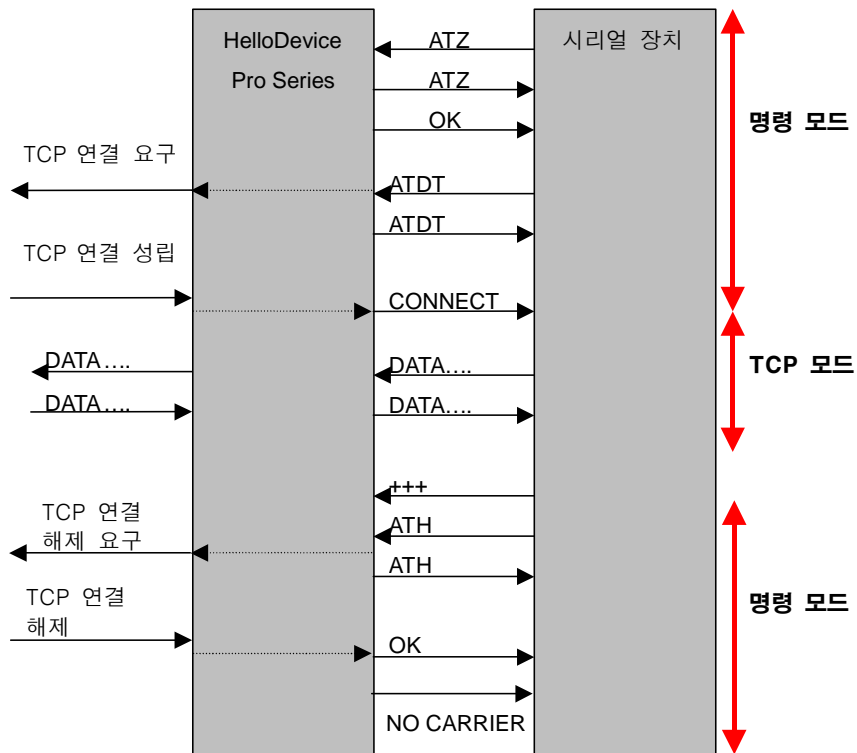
HelloDevice
Pro Series

시리얼 장치

ATZ
ATZ
OK

명령 모드

TCP 연결 요구
ATDT
ATDT

TCP 연결 성립
CONNECT

DATA….
DATA….
DATA….
DATA….

TCP 모드

+++
TCP 연결 해제 요구
ATH
ATH

TCP 연결 해제
OK

NO CARRIER

명령 모드